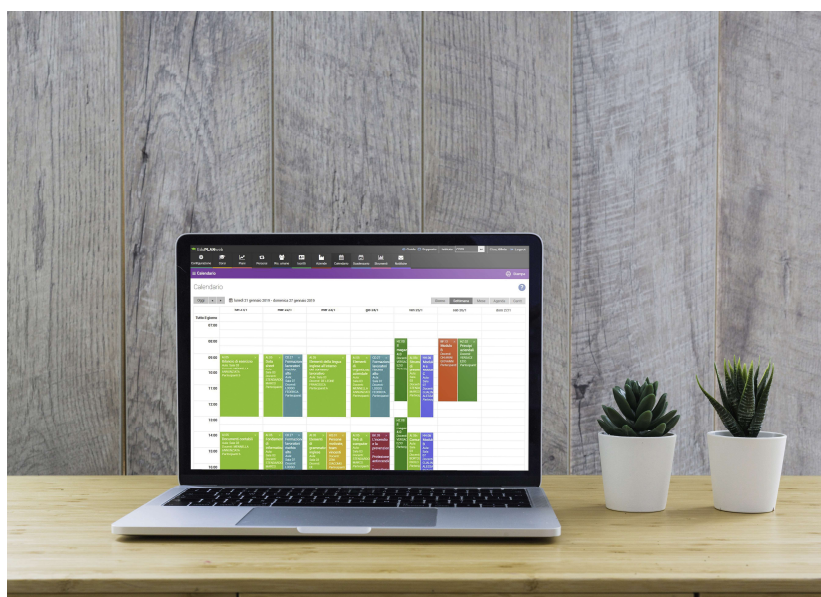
EduPLANweb

Configurazione Corsi Piani Persone Aule Eventi Calendario Scadenziario Documenti Notifiche

Calendario

Calendario

Oggi

lunedì 21 gennaio 2019 - domenica 27 gennaio 2019

Giorno Settimana Mese Agenda

Tutto il giorno

07:00

08:00

09:00

10:00

11:00

12:00

13:00

14:00

15:00

16:00

Elementi della fisiologia

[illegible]